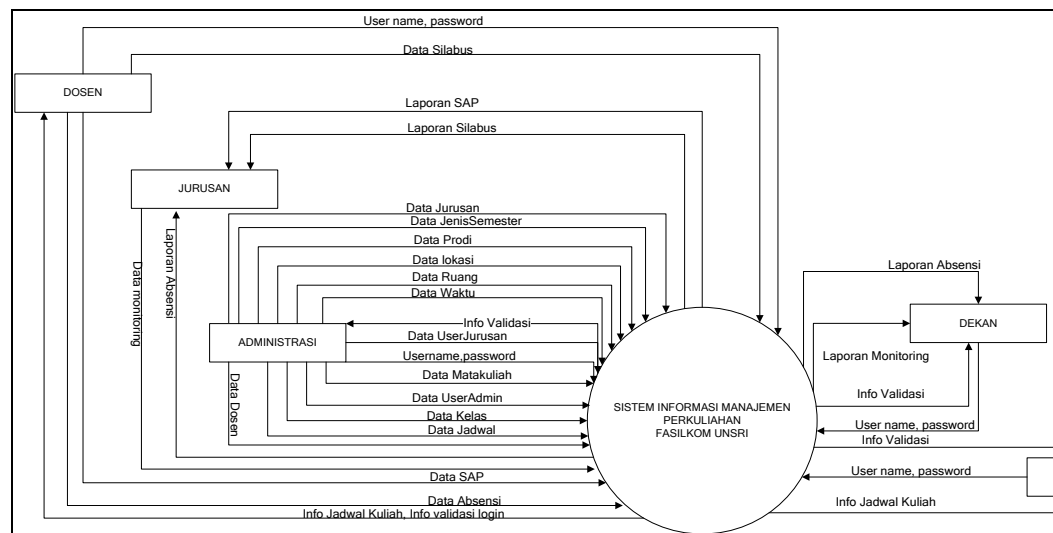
User name, password

Data Silabus

DOSEN

Laporan SAP

Laporan Silabus

JURUSAN

Data Jurusan

Data JenisSemester

Data Prodi

Data lokasi

Data Ruang

Data Waktu

Laporan Absensi

Data monitoring

Laporan Absensi

Info Validasi

ADMINISTRASI

Data UserJurusan

Username,password

Data Matakuliah

Data UserAdmin

Data Kelas

Data Jadwal

Data Dosen

DEKAN

Laporan Monitoring

Info Validasi

User name, password

Info Validasi

SISTEM INFORMASI MANAJEMEN PERKULIAHAN FASILKOM UNSRI

Data SAP

User name, password

Data Absensi

Info Jadwal Kuliah

Info Jadwal Kuliah, Info validasi login